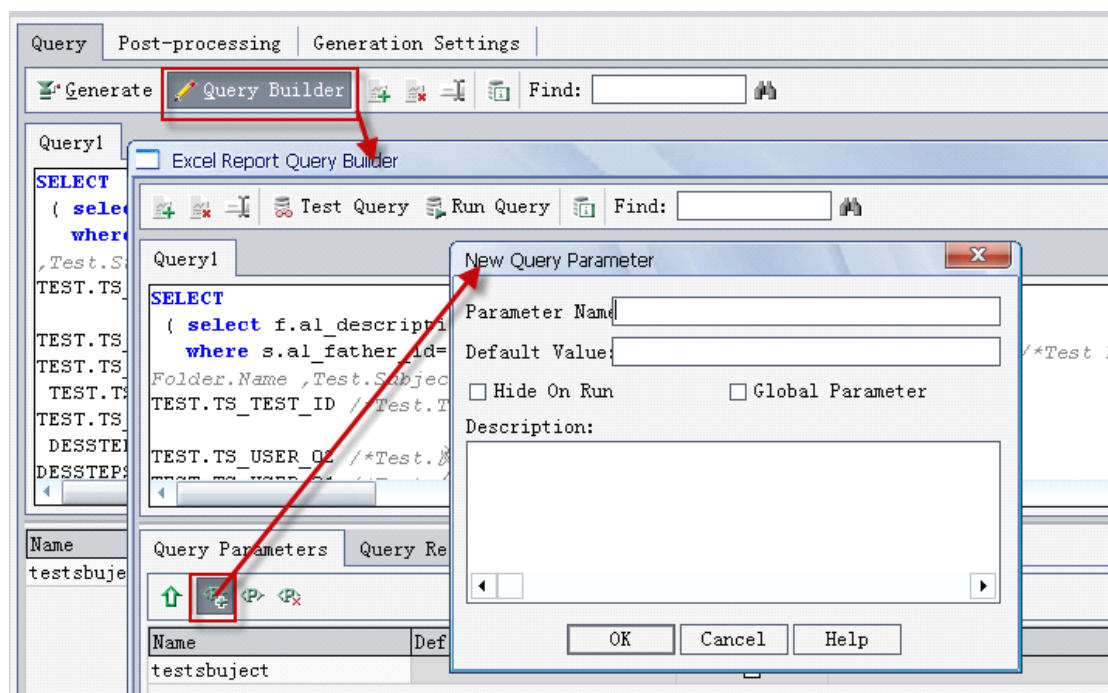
Query | Post-processing | Generation Settings

Generate | Query Builder | Find:

Query1

SELECT
( selec
where
,Test.S
TEST.TS_

TEST.TS_
TEST.TS_
TEST.TS
TEST.TS_
DESSTEI
DESSTEPS

Name
testsbuje

Excel Report Query Builder

Test Query | Run Query | Find:

Query1

SELECT
( select f.al_descripti
where s.al_father_id=
/*Test
Folder.Name ,Test.Subjec
TEST.TS_TEST_ID /*Test.T

TEST.TS_USER_02 /*Test.

Query Parameters | Query Re

| Name | Def |
|---|---|
| testsbuject | |

New Query Parameter

Parameter Name
Default Value:
Hide On Run
Global Parameter
Description:

OK | Cancel | Help